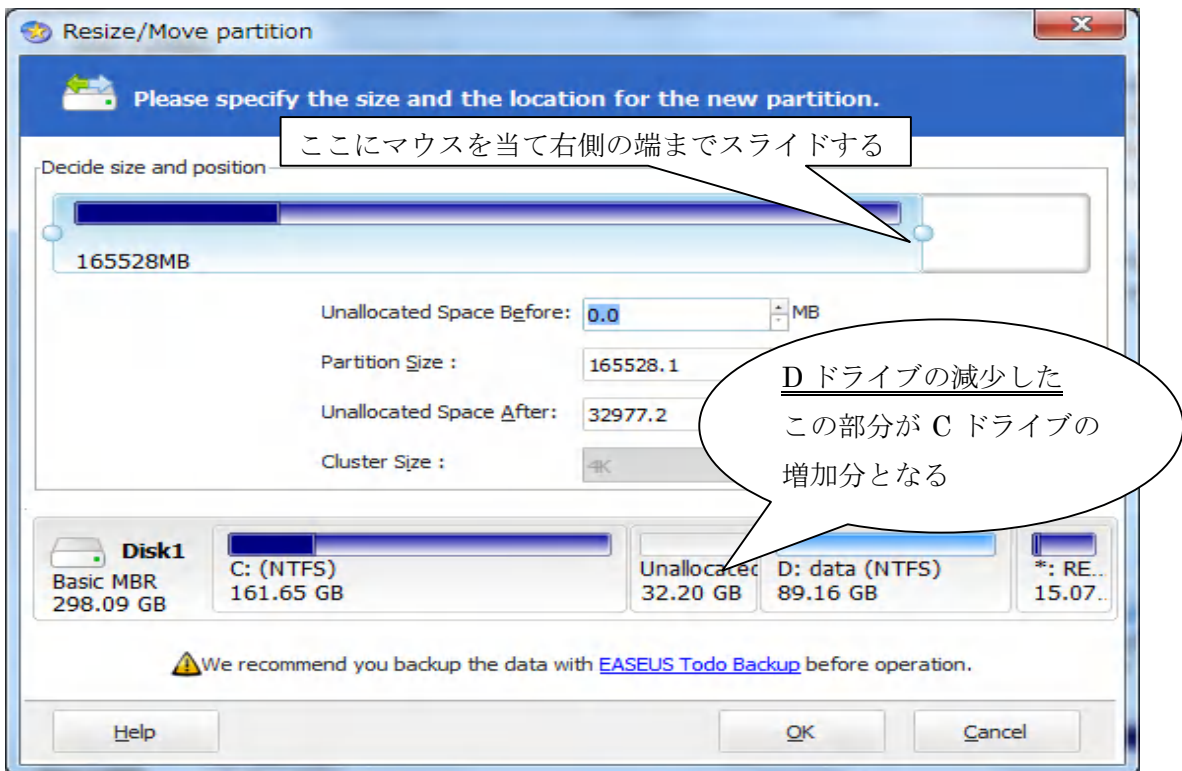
Resize/Move partition

Please specify the size and the location for the new partition.

ここにマウスを当て右側の端までスライドする

Decide size and position

165528MB

Unallocated Space Before: 0.0 MB

Partition Size : 165528.1

Unallocated Space After: 32977.2

Cluster Size : 4K

D ドライブの減少した この部分が C ドライブの 増加分となる

Disk1
Basic MBR
298.09 GB

C: (NTFS)
161.65 GB

Unallocatec
32.20 GB

D: data (NTFS)
89.16 GB

*: RE..
15.07..

We recommend you backup the data with EASEUS Todo Backup before operation.

Help

OK

Cancel